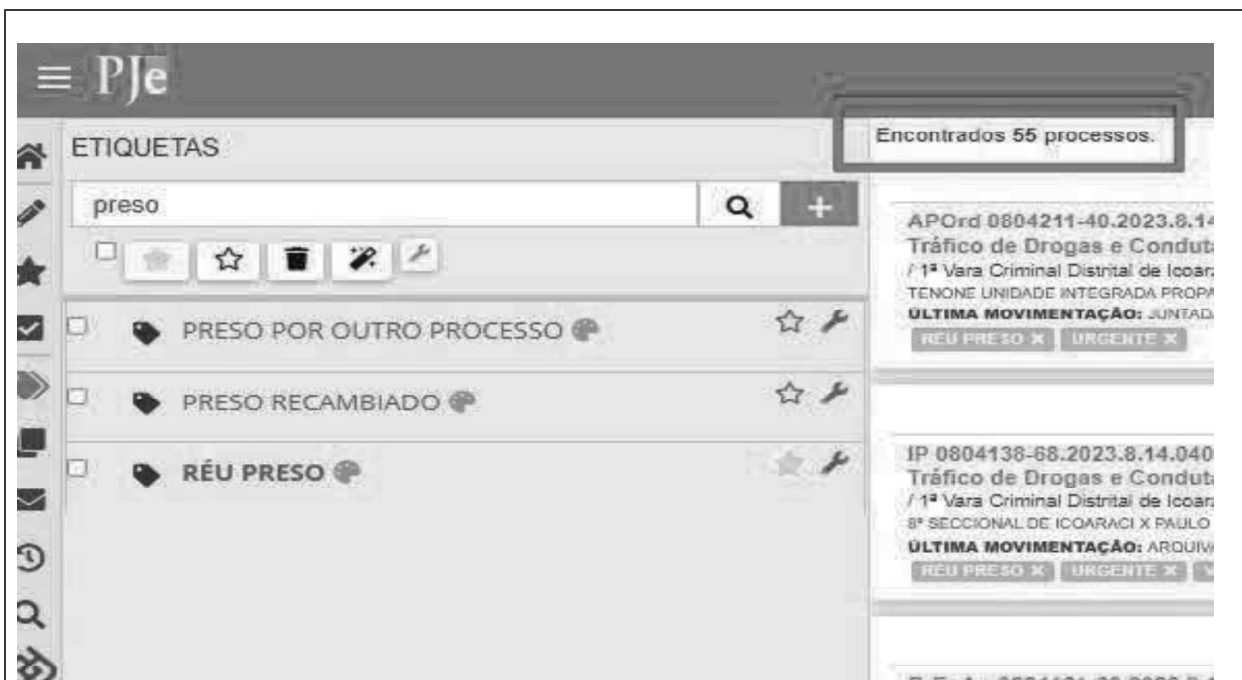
PJe

ETIQUETAS

preso

PRESO POR OUTRO PROCESSO

PRESO RECAMBIADO

RÉU PRESO

Encontrados 55 processos.

APOrd 0804211-40.2023.8.14
Tráfico de Drogas e Condut
/ 1ª Vara Criminal Distrital de Icoar
TENONE UNIDADE INTEGRADA PROP
ÚLTIMA MOVIMENTAÇÃO: JUNTAD
RÉU PRESO × URGENTE ×

IP 0804138-68.2023.8.14.040
Tráfico de Drogas e Condut
/ 1ª Vara Criminal Distrital de Icoar
8ª SECCIONAL DE ICOARACI X PAULO
ÚLTIMA MOVIMENTAÇÃO: ARQUIV
RÉU PRESO × URGENTE ×

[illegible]